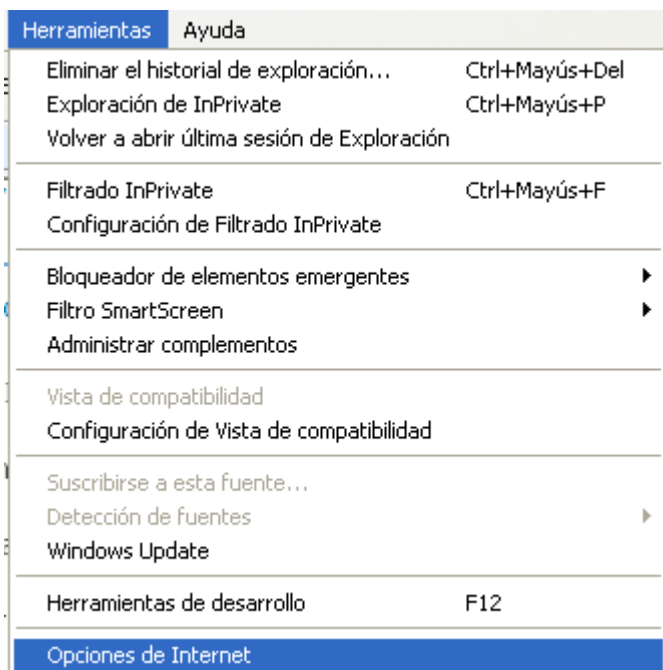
Herramientas Ayuda

Eliminar el historial de exploración... Ctrl+Mayús+Del
Exploración de InPrivate Ctrl+Mayús+P
Volver a abrir última sesión de Exploración

Filtrado InPrivate Ctrl+Mayús+F
Configuración de Filtrado InPrivate

Bloqueador de elementos emergentes
Filtro SmartScreen
Administrar complementos

Vista de compatibilidad
Configuración de Vista de compatibilidad

Suscribirse a esta fuente...
Detección de fuentes
Windows Update

Herramientas de desarrollo F12

Opciones de Internet